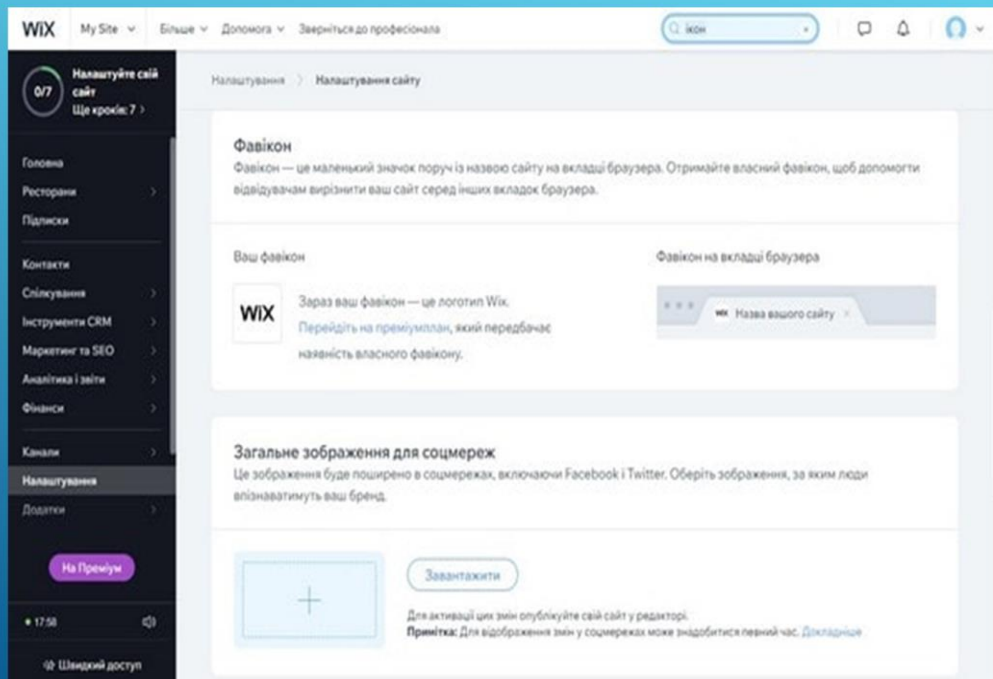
WiX My Site Більше Допомога Зверніться до професіонала ікон

0/7 Налаштуйте свій сайт Ще кроків: 7

Головна
Ресторани
Підписки
Контакти
Спілкування
Інструменти CRM
Маркетинг та SEO
Аналітика і звіти
Фінанси
Канали
Налаштування
Додатки

На Преміум

17:58

Швидкий доступ

Налаштування > Налаштування сайту

Фавікон
Фавікон — це маленький значок поруч із назвою сайту на вкладці браузера. Отримайте власний фавікон, щоб допомогти відвідувачам вирізнити ваш сайт серед інших вкладок браузера.

Ваш фавікон

WiX

Зараз ваш фавікон — це логотип Wix. Перейдіть на преміумплан, який передбачає наявність власного фавікону.

Фавікон на вкладці браузера

WiX Назва вашого сайту

Загальне зображення для соцмереж
Це зображення буде поширено в соцмережах, включаючи Facebook і Twitter. Оберіть зображення, за яким люди впізнаватимуть ваш бренд.

Завантажити

Для активації цих змін опублікуйте свій сайт у редакторі.
Примітка: Для відображення змін у соцмережах може знадобитися певний час. Докладніше